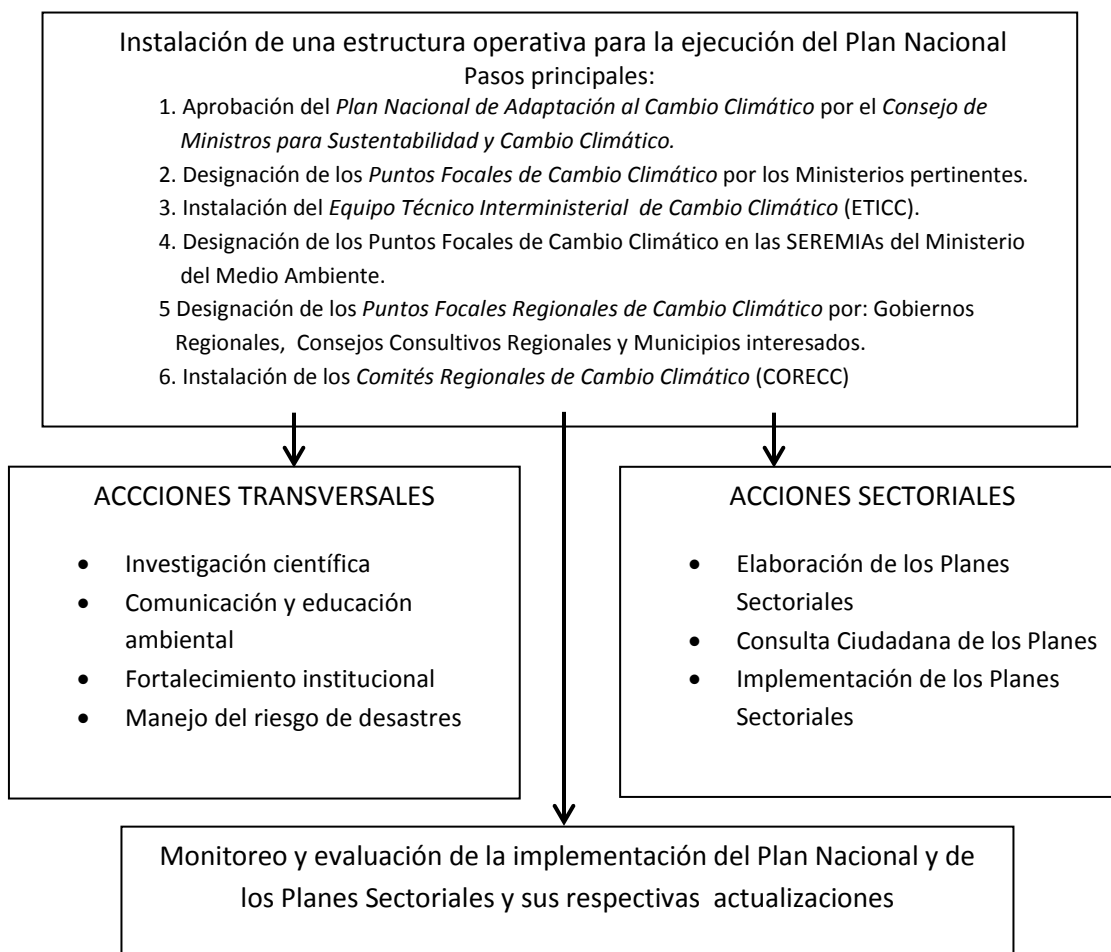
Instalación de una estructura operativa para la ejecución del Plan Nacional
Pasos principales:

1. Aprobación del *Plan Nacional de Adaptación al Cambio Climático* por el *Consejo de Ministros para Sustentabilidad y Cambio Climático.*
2. Designación de los *Puntos Focales de Cambio Climático* por los Ministerios pertinentes.
3. Instalación del *Equipo Técnico Interministerial de Cambio Climático* (ETICC).
4. Designación de los Puntos Focales de Cambio Climático en las SEREMIAs del Ministerio del Medio Ambiente.
5 Designación de los *Puntos Focales Regionales de Cambio Climático* por: Gobiernos Regionales, Consejos Consultivos Regionales y Municipios interesados.
6. Instalación de los *Comités Regionales de Cambio Climático* (CORECC)

ACCCIONES TRANSVERSALES

- Investigación científica
- Comunicación y educación ambiental
- Fortalecimiento institucional
- Manejo del riesgo de desastres

ACCIONES SECTORIALES

- Elaboración de los Planes Sectoriales
- Consulta Ciudadana de los Planes
- Implementación de los Planes Sectoriales

Monitoreo y evaluación de la implementación del Plan Nacional y de los Planes Sectoriales y sus respectivas actualizaciones